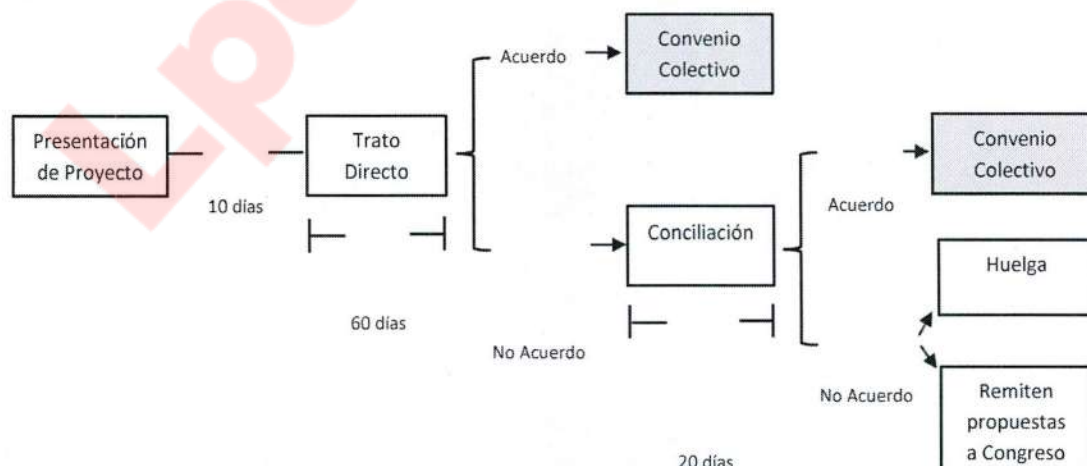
LP

Acuerdo

Convenio Colectivo

Presentación de Proyecto

Trato Directo

10 días

60 días

No Acuerdo

Conciliación

Acuerdo

Convenio Colectivo

Huelga

No Acuerdo

Remiten propuestas a Congreso

20 días